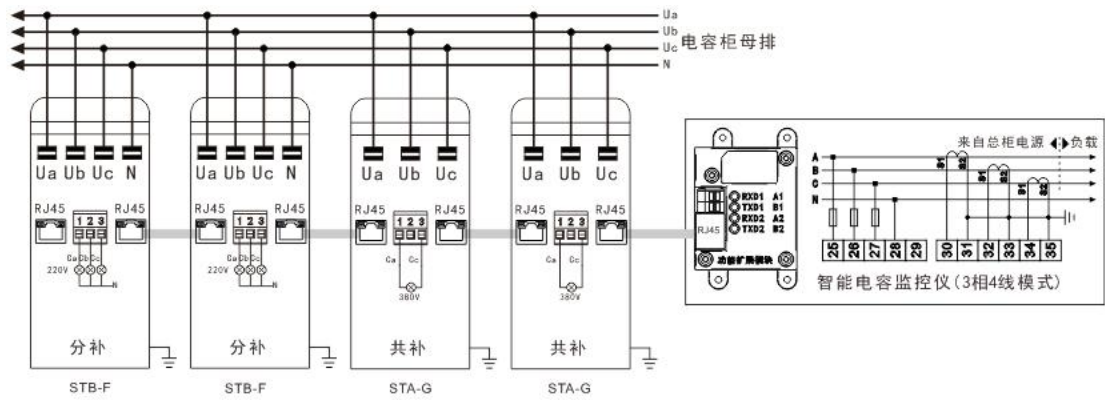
Ua
Ub
Uc 电容柜母排
N

Ua Ub Uc N
RJ45 1 2 3 RJ45
Ca Cb Cc
220V
N
分补
STB-F

Ua Ub Uc N
RJ45 1 2 3 RJ45
Ca Cb Cc
220V
N
分补
STB-F

Ua Ub Uc
RJ45 1 2 3 RJ45
Ca Cc
380V
共补
STA-G

Ua Ub Uc
RJ45 1 2 3 RJ45
Ca Cc
380V
共补
STA-G

RJ45
RXD1 A1
TXD1 B1
RXD2 A2
TXD2 B2
功能扩展模块
来自总柜电源 负载
A
B
C
N
S1 S2
S1 S2
S1 S2
| 25 | 26 | 27 | 28 | 29 | 30 | 31 | 32 | 33 | 34 | 35 |
智能电容监控仪(3相4线模式)